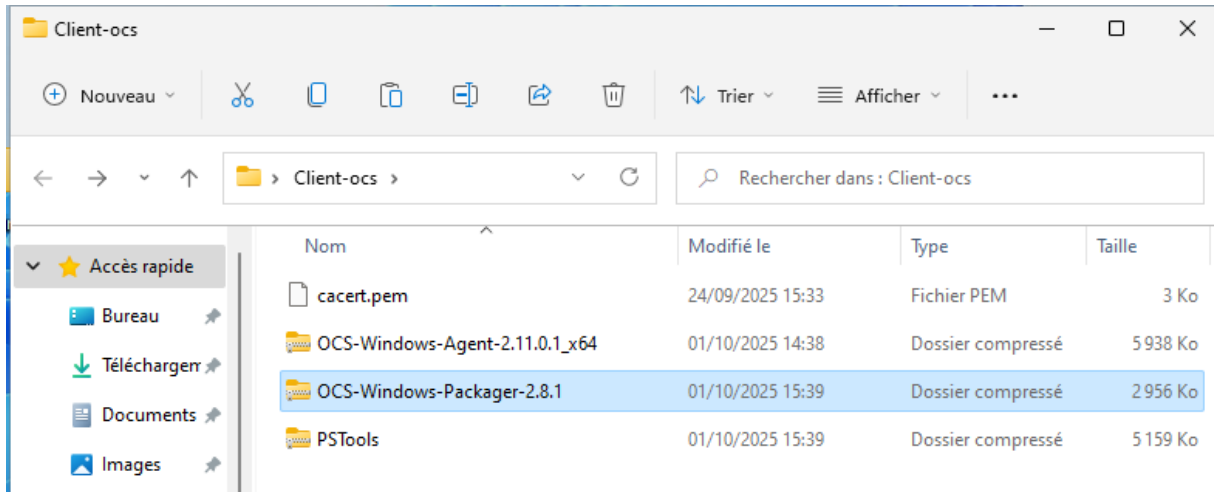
Client-ocs

Nouveau

Trier

Afficher

...

Client-ocs

Rechercher dans : Client-ocs

Accès rapide

Bureau

Téléchargem

Documents

Images

| Nom | Modifié le | Type | Taille |
|---|---|---|---|
| cacert.pem | 24/09/2025 15:33 | Fichier PEM | 3 Ko |
| OCS-Windows-Agent-2.11.0.1_x64 | 01/10/2025 14:38 | Dossier compressé | 5 938 Ko |
| OCS-Windows-Packager-2.8.1 | 01/10/2025 15:39 | Dossier compressé | 2 956 Ko |
| PSTools | 01/10/2025 15:39 | Dossier compressé | 5 159 Ko |